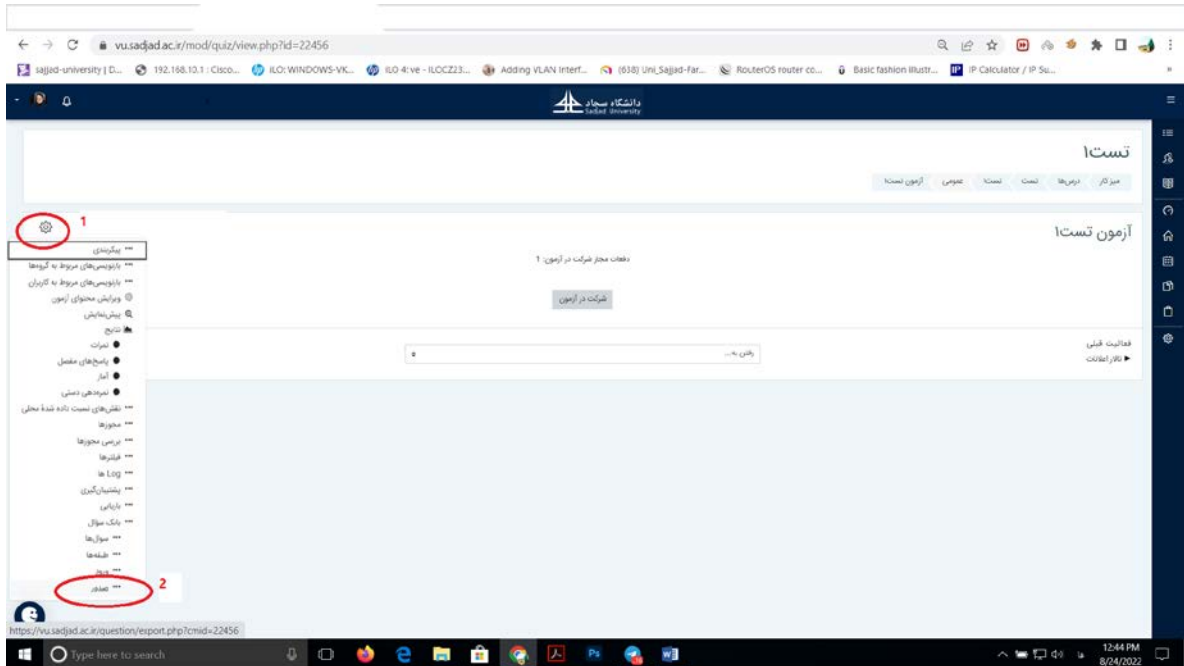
vu.sadjad.ac.ir/mod/quiz/view.php?id=22456

sajjad-university | D... 192.168.10.1 : Cisco... ILO: WINDOWS-VK... ILO 4: ve - ILOCZ23... Adding VLAN Interf... (638) Uni_Sajjad-Far... RouterOS router co... Basic fashion illustr... IP Calculator / IP Su...

دانشگاه سجاد
Sadjad University

تست۱

میز کار درس‌ها تست تست۱ عمومی آزمون تست۱

1

پیکربندی
بازنویسی‌های مربوط به گروه‌ها
بازنویسی‌های مربوط به کاربران
ویرایش محتوای آزمون
پیش‌نمایش
نتایج
نمرات
پاسخ‌های مفصل
آمار
نمره‌دهی دستی
نقش‌های نسبت داده شدهٔ محلی
مجوزها
بررسی مجوزها
فیلترها
Log ها
پشتیبان‌گیری
بازیابی
بانک سؤال
سؤال‌ها
طبقه‌ها
ورود
صدور

2

آزمون تست۱

دفعات مجاز شرکت در آزمون: ۱

شرکت در آزمون

فعالیت قبلی
► تالار اعلانات

رفتن به...

https://vu.sadjad.ac.ir/question/export.php?cmid=22456

Type here to search

12:44 PM
8/24/2022